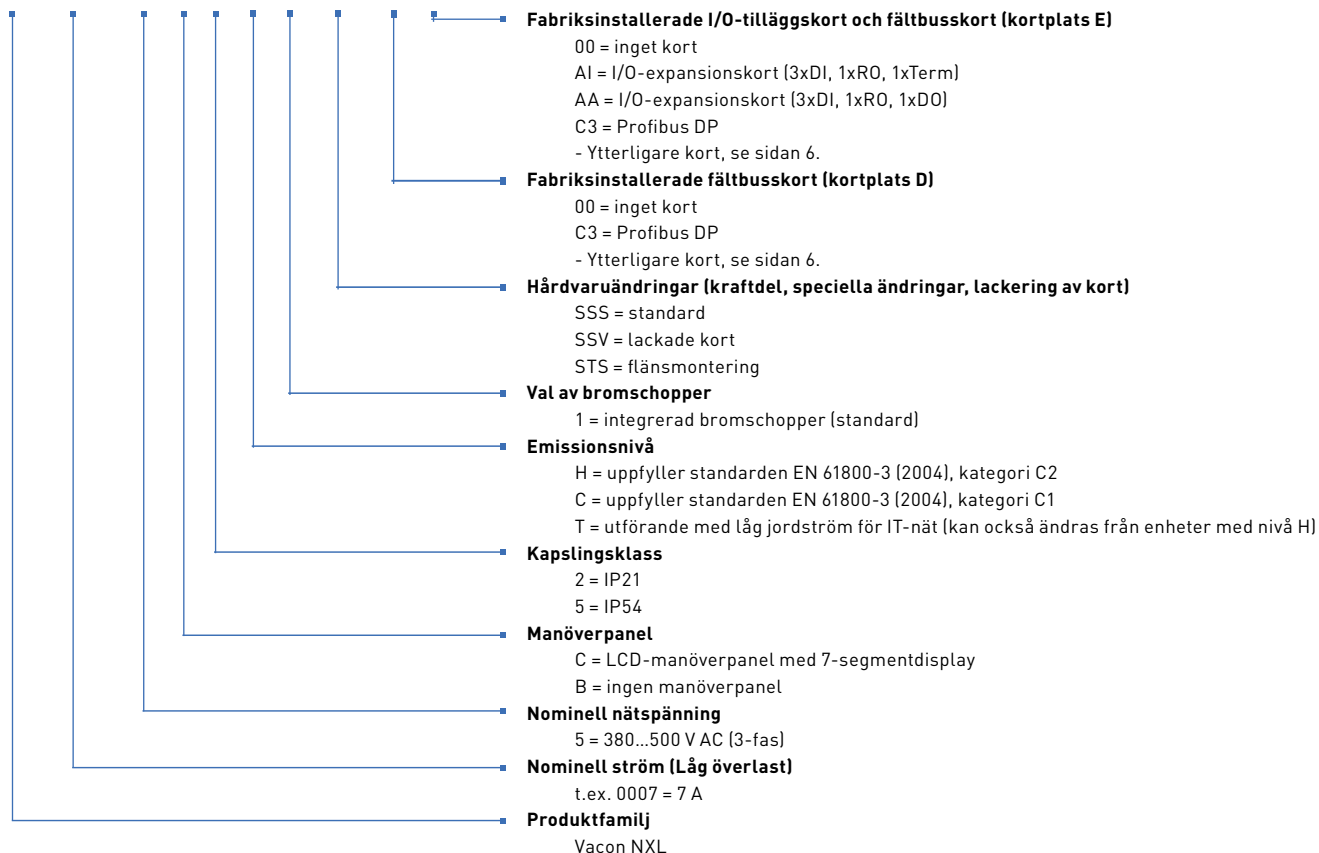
**Fabriksinstallerade I/O-tilläggskort och fältbusskort (kortplats E)**
00 = inget kort
AI = I/O-expansionskort (3xDI, 1xRO, 1xTerm)
AA = I/O-expansionskort (3xDI, 1xRO, 1xDO)
C3 = Profibus DP
- Ytterligare kort, se sidan 6.

**Fabriksinstallerade fältbusskort (kortplats D)**
00 = inget kort
C3 = Profibus DP
- Ytterligare kort, se sidan 6.

**Hårdvaruändringar (kraftdel, speciella ändringar, lackering av kort)**
SSS = standard
SSV = lackade kort
STS = flänsmontering

**Val av bromschopper**
1 = integrerad bromschopper (standard)

**Emissionsnivå**
H = uppfyller standarden EN 61800-3 (2004), kategori C2
C = uppfyller standarden EN 61800-3 (2004), kategori C1
T = utförande med låg jordström för IT-nät (kan också ändras från enheter med nivå H)

**Kapslingsklass**
2 = IP21
5 = IP54

**Manöverpanel**
C = LCD-manöverpanel med 7-segmentdisplay
B = ingen manöverpanel

**Nominell nätspänning**
5 = 380...500 V AC (3-fas)

**Nominell ström (Låg överlast)**
t.ex. 0007 = 7 A

**Produktfamilj**
Vacon NXL